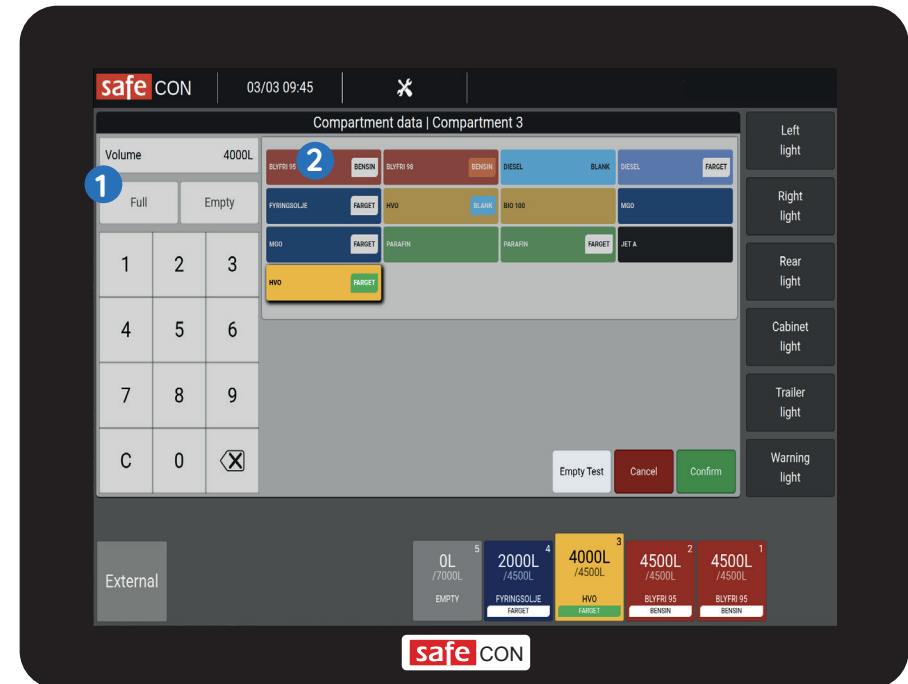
safe CON 03/03 09:45

Compartment data | Compartment 3

Volume 4000L

1

Full Empty

1 2 3
4 5 6
7 8 9
C 0 ⌫

2

BLYFRI 95 BENSIN
BLYFRI 98 BENSIN
DIESEL BLANK
DIESEL FARGET
FYRINGSOLJE FARGET
HVO BLANK
BIO 100
MGO
MGO FARGET
PARAFIN
PARAFIN FARGET
JET A
HVO FARGET

Empty Test Cancel Confirm

Left light
Right light
Rear light
Cabinet light
Trailer light
Warning light

External

5 0L /7000L EMPTY
4 2000L /4500L FYRINGSOLJE FARGET
3 4000L /4500L HVO FARGET
2 4500L /4500L BLYFRI 95 BENSIN
1 4500L /4500L BLYFRI 95 BENSIN

safe CON